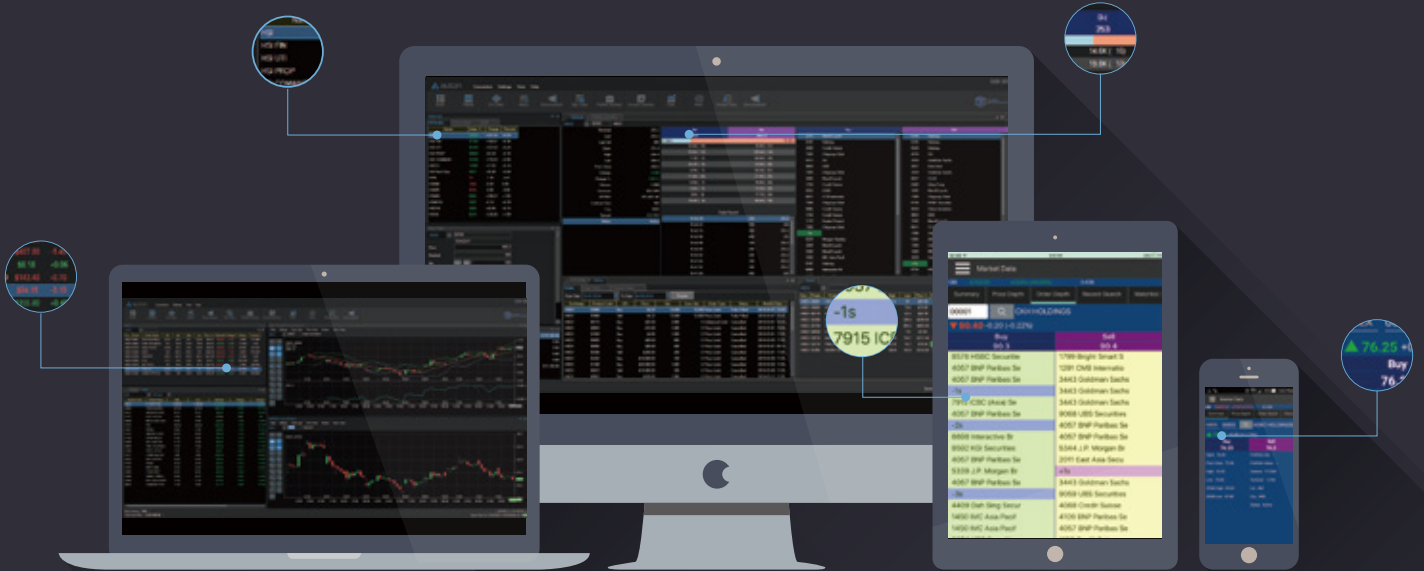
HSI
HSI FIN
HSI UTI
HSI PROP

253

-1s
7915 IC

Market Data
Summary
Price Depth
Order Depth
Recent Search
Watchlist
00001
CKH HOLDINGS
▼ 80.40 -0.20 (-0.22%)

| Buy | Sell |
|---|---|
| 8578 HSBC Securitie | 1799 Bright Smart S |
| 4057 BNP Paribas Se | 1291 CMB Internatio |
| 4057 BNP Paribas Se | 3443 Goldman Sachs |
| -1s | 3443 Goldman Sachs |
| 7915 CSC (Asia) Se | 3443 Goldman Sachs |
| 4057 BNP Paribas Se | 9068 UBS Securities |
| -2s | 4057 BNP Paribas Se |
| 8808 Interactive Br | 4057 BNP Paribas Se |
| 8592 KGI Securities | 5364 J.P. Morgan Br |
| 4057 BNP Paribas Se | 2011 East Asia Secu |
| 5338 J.P. Morgan Br | +1s |
| 4057 BNP Paribas Se | 3443 Goldman Sachs |
| -3s | 9059 UBS Securities |
| 4409 Dah Sing Secur | 4068 Credit Suisse |
| 1450 IMC Asia Pacif | 4100 BNP Paribas Se |
| 1450 IMC Asia Pacif | 4057 BNP Paribas Se |

76.25
Buy
76.